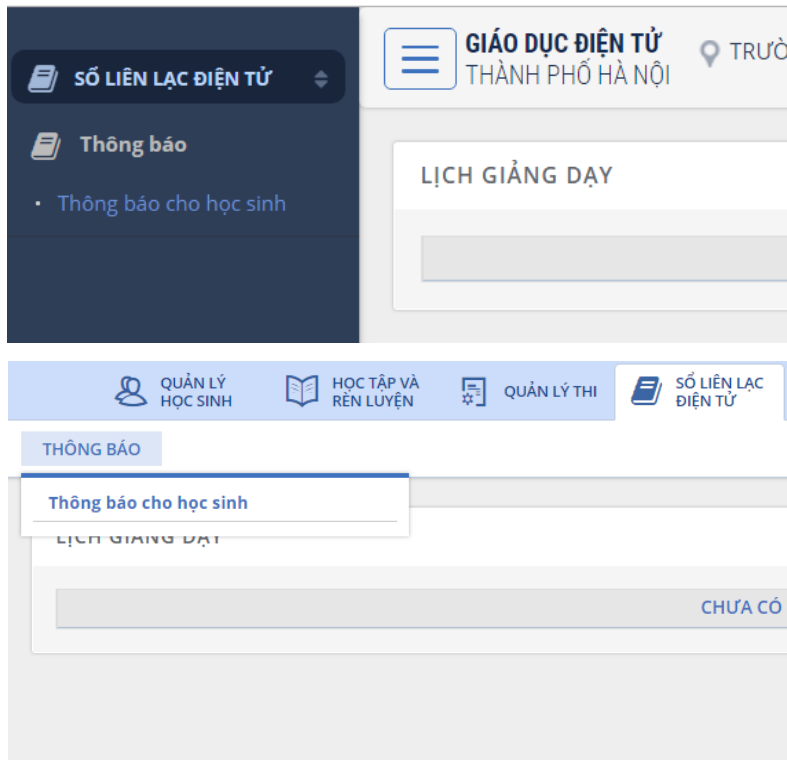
SỔ LIÊN LẠC ĐIỆN TỬ

Thông báo

Thông báo cho học sinh

GIÁO DỤC ĐIỆN TỬ
THÀNH PHỐ HÀ NỘI

TRƯỜ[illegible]

LỊCH GIẢNG DẠY

QUẢN LÝ HỌC SINH

HỌC TẬP VÀ RÈN LUYỆN

QUẢN LÝ THI

SỔ LIÊN LẠC ĐIỆN TỬ

THÔNG BÁO

Thông báo cho học sinh

LỊCH GIẢNG DẠY

CHƯA CÓ